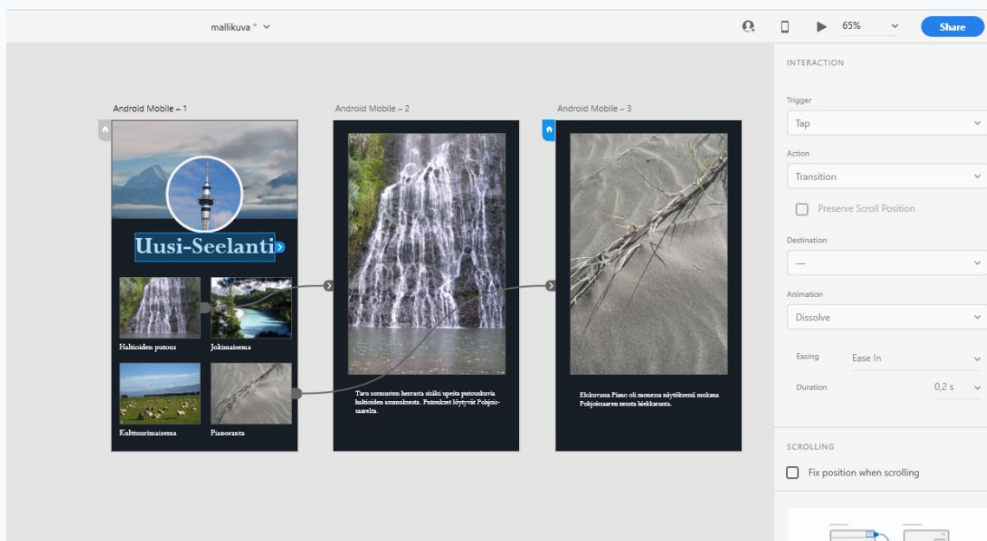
mallikuva *

65%

Share

Android Mobile – 1

Uusi-Seelanti

Haltioiden putous

Jokimaisema

Kulttuurimaisema

Pianoranta

Android Mobile – 2

Taru sormusten herrasta sisältää upeita putouskuvia haltioiden asuinalueesta. Putoukset löytyvät Pohjoissaarelta.

Android Mobile – 3

Elokuvassa Piano oli rannassa näytöksessä mukana Pohjoissaaren musta hiekkaranta.

INTERACTION

Trigger

Tap

Action

Transition

Preserve Scroll Position

Destination

—

Animation

Dissolve

Easing

Ease In

Duration

0,2 s

SCROLLING

Fix position when scrolling